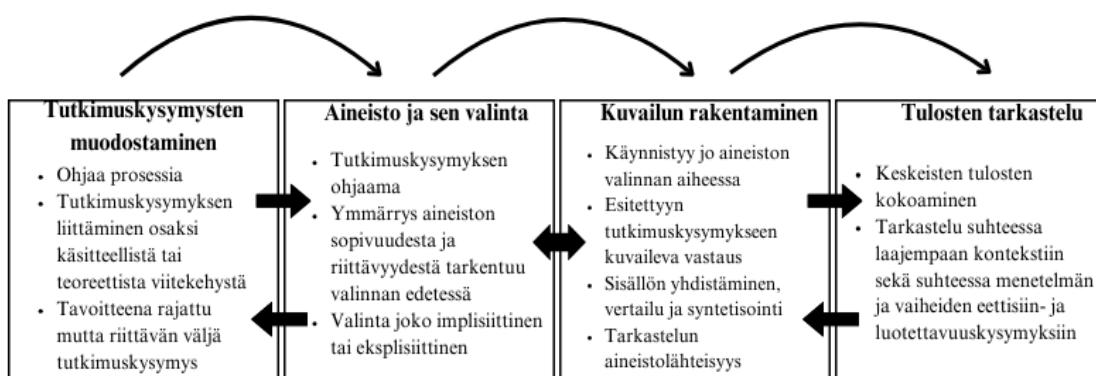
Tutkimuskysymysten muodostaminen
- Ohjaa prosessia
- Tutkimuskysymyksen liittäminen osaksi käsitteellistä tai teoreettista viitekehystä
- Tavoitteena rajattu mutta riittävän väljä tutkimuskysymys

Aineisto ja sen valinta
- Tutkimuskysymyksen ohjaama
- Ymmärrys aineiston sopivuudesta ja riittävyydestä tarkentuu valinnan edetessä
- Valinta joko implisiittinen tai eksplisiittinen

Kuvailun rakentaminen
- Käynnistyy jo aineiston valinnan aiheessa
- Esitettyyn tutkimuskysymykseen kuvaileva vastaus
- Sisällön yhdistäminen, vertailu ja syntetisointi
- Tarkastelun aineistolähteisyys

Tulosten tarkastelu
- Keskeisten tulosten kokoaminen
- Tarkastelu suhteessa laajempaan kontekstiin sekä suhteessa menetelmän ja vaiheiden eettisiin- ja luotettavuuskysymyksiin